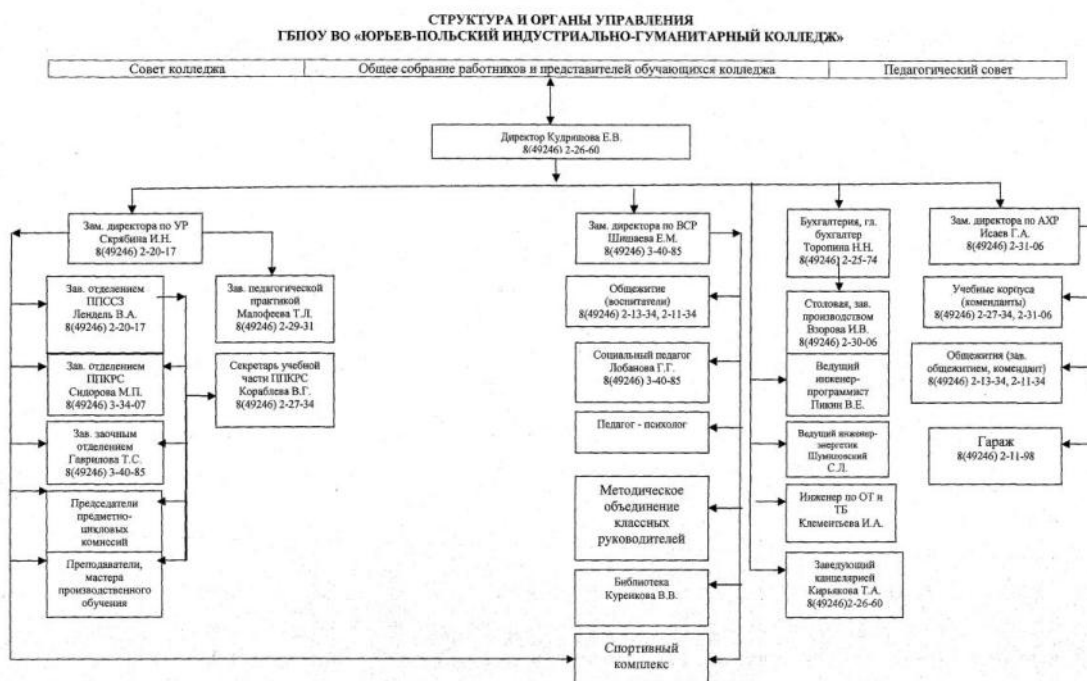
СТРУКТУРА И ОРГАНЫ УПРАВЛЕНИЯ
ГБПОУ ВО «ЮРЬЕВ-ПОЛЬСКИЙ ИНДУСТРИАЛЬНО-ГУМАНИТАРНЫЙ КОЛЛЕДЖ»

Совет колледжа

Общее собрание работников и представителей обучающихся колледжа

Педагогический совет

Директор Кудряшова Е.В.
8(49246) 2-26-60

Зам. директора по УР
Скрябина И.Н.
8(49246) 2-20-17

Зав. отделением ППССЗ
Лендель В.А.
8(49246) 2-20-17

Зав. педагогической практикой
Малофеева Т.Л.
8(49246) 2-29-31

Зав. отделением ППКРС
Сидорова М.П.
8(49246) 3-34-07

Секретарь учебной части ППКРС
Кораблева В.Г.
8(49246) 2-27-34

Зав. заочным отделением
Гаврилова Т.С.
8(49246) 3-40-85

Председатели предметно-цикловых комиссий

Преподаватели, мастера производственного обучения

Зам. директора по ВСР
Шишаева Е.М.
8(49246) 3-40-85

Общежитие (воспитатели)
8(49246) 2-13-34, 2-11-34

Социальный педагог
Лобанова Г.Г.
8(49246) 3-40-85

Педагог - психолог

Методическое объединение классных руководителей

Библиотека
Куренкова В.В.

Спортивный комплекс

Бухгалтерия, гл. бухгалтер
Торопина Н.Н.
8(49246) 2-25-74

Столовая, зав. производством
Взорова И.В.
8(49246) 2-30-06

Ведущий инженер-программист
Пикин В.Е.

Ведущий инженер-энергетик
Шумиловский С.Л.

Инженер по ОТ и ТБ
Клементьева И.А.

Заведующий канцелярией
Кирьякова Т.А.
8(49246)2-26-60

Зам. директора по АХР
Исаев Г.А.
8(49246) 2-31-06

Учебные корпуса (коменданты)
8(49246) 2-27-34, 2-31-06

Общежития (зав. общежитием, комендант)
8(49246) 2-13-34, 2-11-34

Гараж
8(49246) 2-11-98